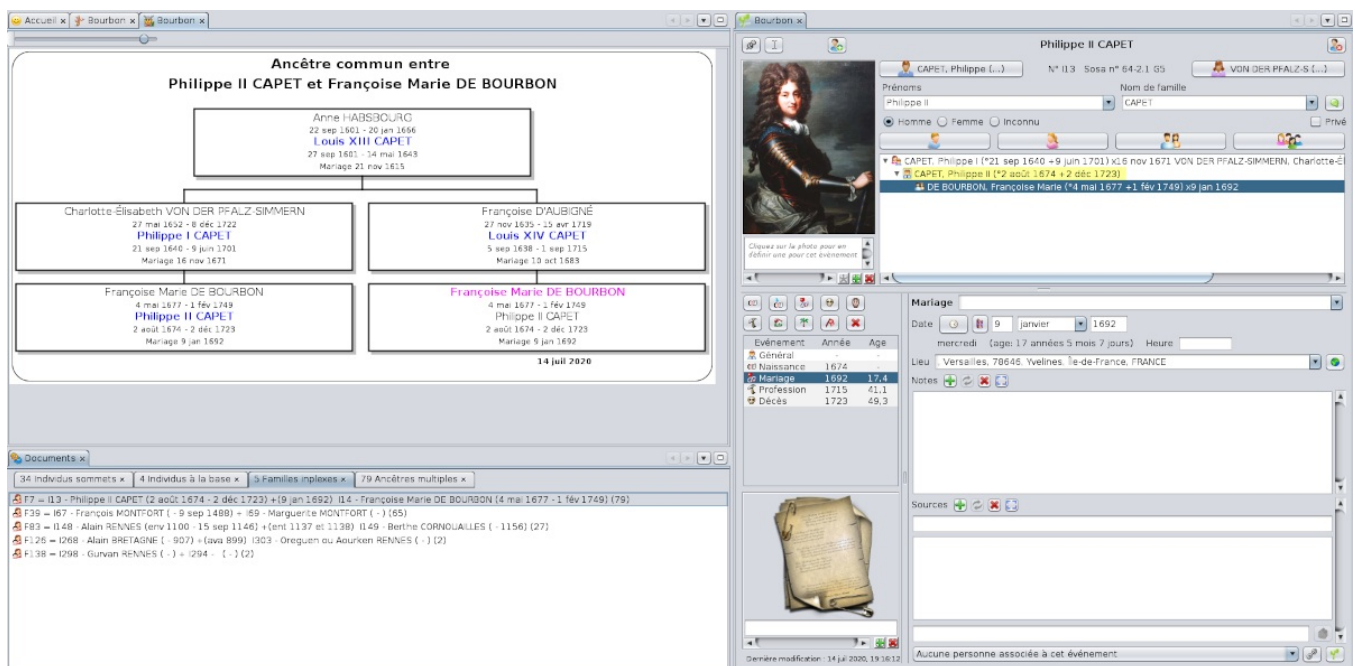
Accueil × Bourbon × Bourbon ×

Ancêtre commun entre
Philippe II CAPET et Françoise Marie DE BOURBON

Anne HABSBOURG
22 sep 1601 - 20 jan 1666
Louis XIII CAPET
27 sep 1601 - 14 mai 1643
Mariage 21 nov 1615

Charlotte-Élisabeth VON DER PFALZ-SIMMERN
27 mai 1652 - 8 déc 1722
Philippe I CAPET
21 sep 1640 - 9 juin 1701
Mariage 16 nov 1671

Françoise D'AUBIGNÉ
27 nov 1635 - 15 avr 1719
Louis XIV CAPET
5 sep 1638 - 1 sep 1715
Mariage 10 oct 1683

Françoise Marie DE BOURBON
4 mai 1677 - 1 fév 1749
Philippe II CAPET
2 août 1674 - 2 déc 1723
Mariage 9 jan 1692

Françoise Marie DE BOURBON
4 mai 1677 - 1 fév 1749
Philippe II CAPET
2 août 1674 - 2 déc 1723
Mariage 9 jan 1692

14 juil 2020

Documents ×
34 Individus sommets × | 4 Individus à la base × | 5 Familles inplexes × | 79 Ancêtres multiples ×

F7 = I13 - Philippe II CAPET (2 août 1674 - 2 déc 1723) +(9 jan 1692) I14 - Françoise Marie DE BOURBON (4 mai 1677 - 1 fév 1749) (79)
F39 = I67 - François MONTFORT ( - 9 sep 1488) + I69 - Marguerite MONTFORT ( - ) (65)
F83 = I148 - Alain RENNES (env 1100 - 15 sep 1146) +(ent 1137 et 1138) I149 - Berthe CORNOUAILLES ( - 1156) (27)
F126 = I268 - Alain BRETAGNE ( - 907) +(ava 899) I303 - Oreguen ou Aourken RENNES ( - ) (2)
F138 = I298 - Gurvan RENNES ( - ) + I294 - ( - ) (2)

Bourbon ×

Philippe II CAPET
CAPET, Philippe (...) N° I13 Sosa n° 64-2.1 G5 VON DER PFALZ-S (...)
Prénoms Nom de famille
Philippe II CAPET
Homme Femme Inconnu Privé
CAPET, Philippe I (*21 sep 1640 +9 juin 1701) x16 nov 1671 VON DER PFALZ-SIMMERN, Charlotte-É
CAPET, Philippe II (*2 août 1674 +2 déc 1723)
DE BOURBON, Françoise Marie (*4 mai 1677 +1 fév 1749) x9 jan 1692

Cliquez sur la photo pour en définir une pour cet événement

| Evénement | Année | Age |
|---|---|---|
| Général | - | - |
| Naissance | 1674 | |
| Mariage | 1692 | 17,4 |
| Profession | 1715 | 41,1 |
| Décès | 1723 | 49,3 |

Mariage
Date 9 janvier 1692
mercredi (age: 17 années 5 mois 7 jours) Heure
Lieu Versailles, 78646, Yvelines, Île-de-France, FRANCE
Notes
Sources
Aucune personne associée à cet événement
Dernière modification : 14 juil 2020, 19:16:12